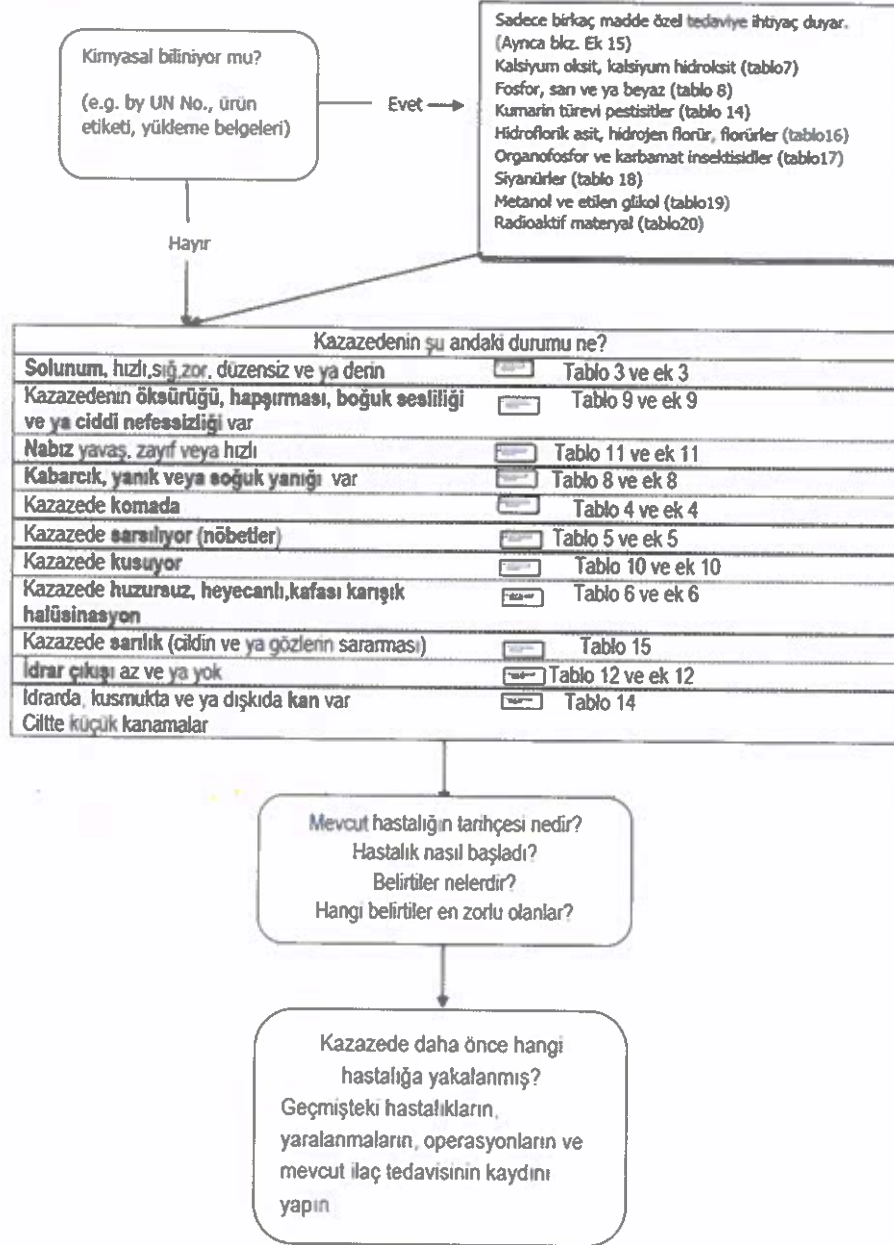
Kimyasal biliniyor mu?

(e.g. by UN No., ürün etiketi, yükleme belgeleri)

Evet

Sadece birkaç madde özel tedaviye ihtiyaç duyar. (Ayrıca bkz. Ek 15)
Kalsiyum oksit, kalsiyum hidroksit (tablo7)
Fosfor, sarı ve ya beyaz (tablo 8)
Kumarin türevi pestisitler (tablo 14)
Hidroflorik asit, hidrojen florür, florürler (tablo16)
Organofosfor ve karbamat insektisidler (tablo17)
Siyanürler (tablo 18)
Metanol ve etilen glikol (tablo19)
Radioaktif materyal (tablo20)

Hayır

| Kazazedenin şu andaki durumu ne? | |
|---|---|
| **Solunum**, hızlı,sığ,zor, düzensiz ve ya derin | Tablo 3 ve ek 3 |
| Kazazedenin **öksürüğü, hapşırması, boğuk sesliliği ve ya ciddi nefessizliği** var | Tablo 9 ve ek 9 |
| **Nabız** yavaş, zayıf veya hızlı | Tablo 11 ve ek 11 |
| **Kabarcık, yanık veya soğuk yanığı** var | Tablo 8 ve ek 8 |
| Kazazede **komada** | Tablo 4 ve ek 4 |
| Kazazede **sarsılıyor (nöbetler)** | Tablo 5 ve ek 5 |
| Kazazede **kusuyor** | Tablo 10 ve ek 10 |
| Kazazede **huzursuz, heyecanlı,kafası karışık halüsinasyon** | Tablo 6 ve ek 6 |
| Kazazede **sarılık** (cildin ve ya gözlerin sararması) | Tablo 15 |
| **İdrar çıkışı** az ve ya yok | Tablo 12 ve ek 12 |
| İdrarda, kusmukta ve ya dışkıda **kan** var<br>Ciltte küçük kanamalar | Tablo 14 |

Mevcut hastalığın tarihçesi nedir?
Hastalık nasıl başladı?
Belirtiler nelerdir?
Hangi belirtiler en zorlu olanlar?

Kazazede daha önce hangi hastalığa yakalanmış?
Geçmişteki hastalıkların, yaralanmaların, operasyonların ve mevcut ilaç tedavisinin kaydını yapın